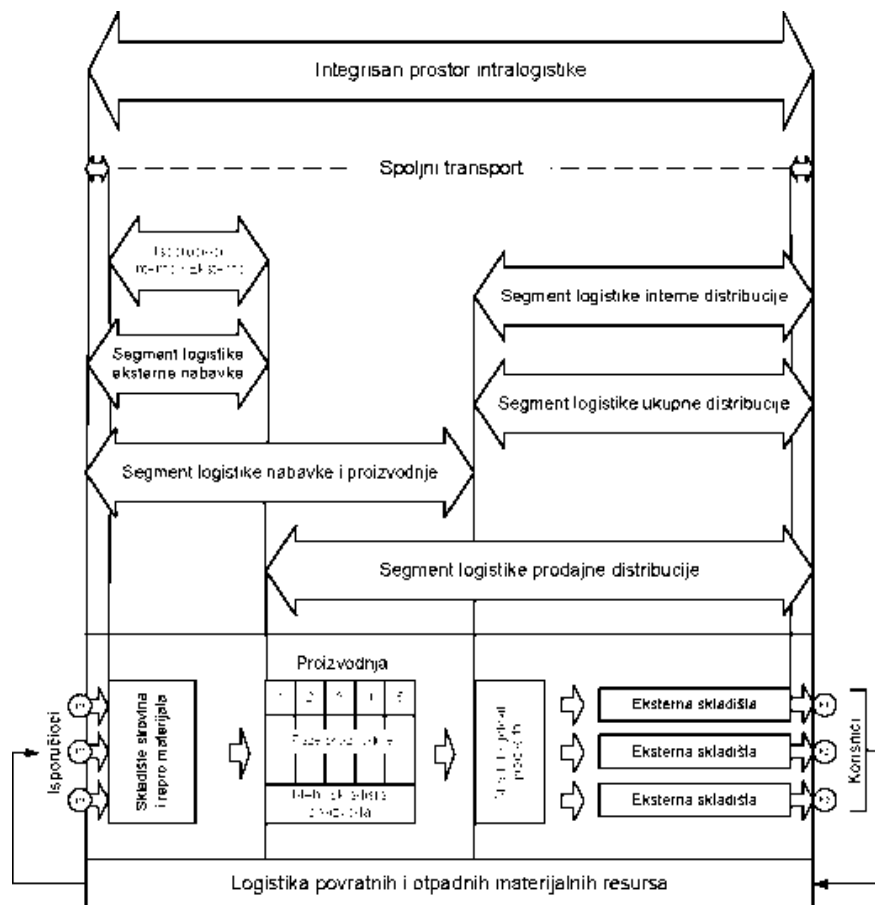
Integrisan prostor intralogistike

Spoljni transport

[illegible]

Segment logistike interne distribucije

Segment logistike eksterne nabavke

Segment logistike ukupne distribucije

Segment logistike nabavke i proizvodnje

Segment logistike prodajne distribucije

Proizvodnja

Isporučioci

Skladište sirovina i repro materijala

1 2 3 4 5

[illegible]

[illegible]

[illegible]

Eksterna skladišta

Eksterna skladišta

Eksterna skladišta

Korisnici

Logistika povratnih i otpadnih materijalnih resursa